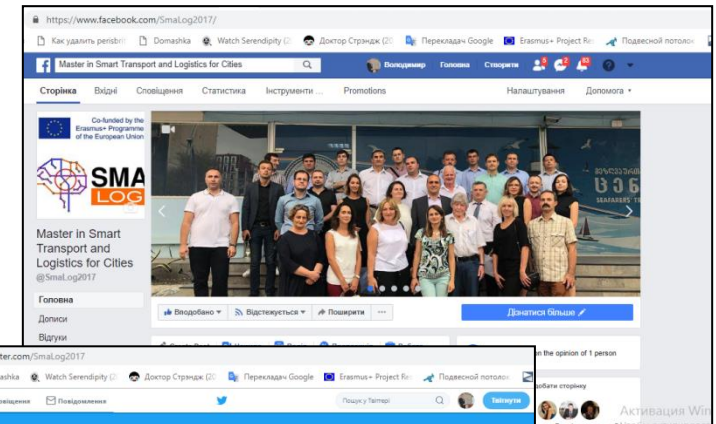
https://www.facebook.com/SmaLog2017/

Как удалить perisbri | Domashka | Watch Serendipity (2 | Доктор Стрэндж (20 | Перекладач Google | Erasmus+ Project Re | Подвесной потолок

Master in Smart Transport and Logistics for Cities

Володимир | Головна | Створити

Сторінка | Вхідні | Сповіщення | Статистика | Інструменти ... | Promotions | Налаштування | Допомога ▾

Co-funded by the Erasmus+ Programme of the European Union

SMA LOG

Master in Smart Transport and Logistics for Cities
@SmaLog2017

Головна
Дописи
Відгуки

Вподобано ▾ | Відстежується ▾ | Поширити | ···

Дізнатися більше

on the opinion of 1 person

Додати сторінку

ter.com/SmaLog2017

ashka | Watch Serendipity (2 | Доктор Стрэндж (20 | Перекладач Google | Erasmus+ Project Re | Подвесной потолок

овіщення | Повідомлення

Пошук у Твіттері

Твітнути

Активация Win